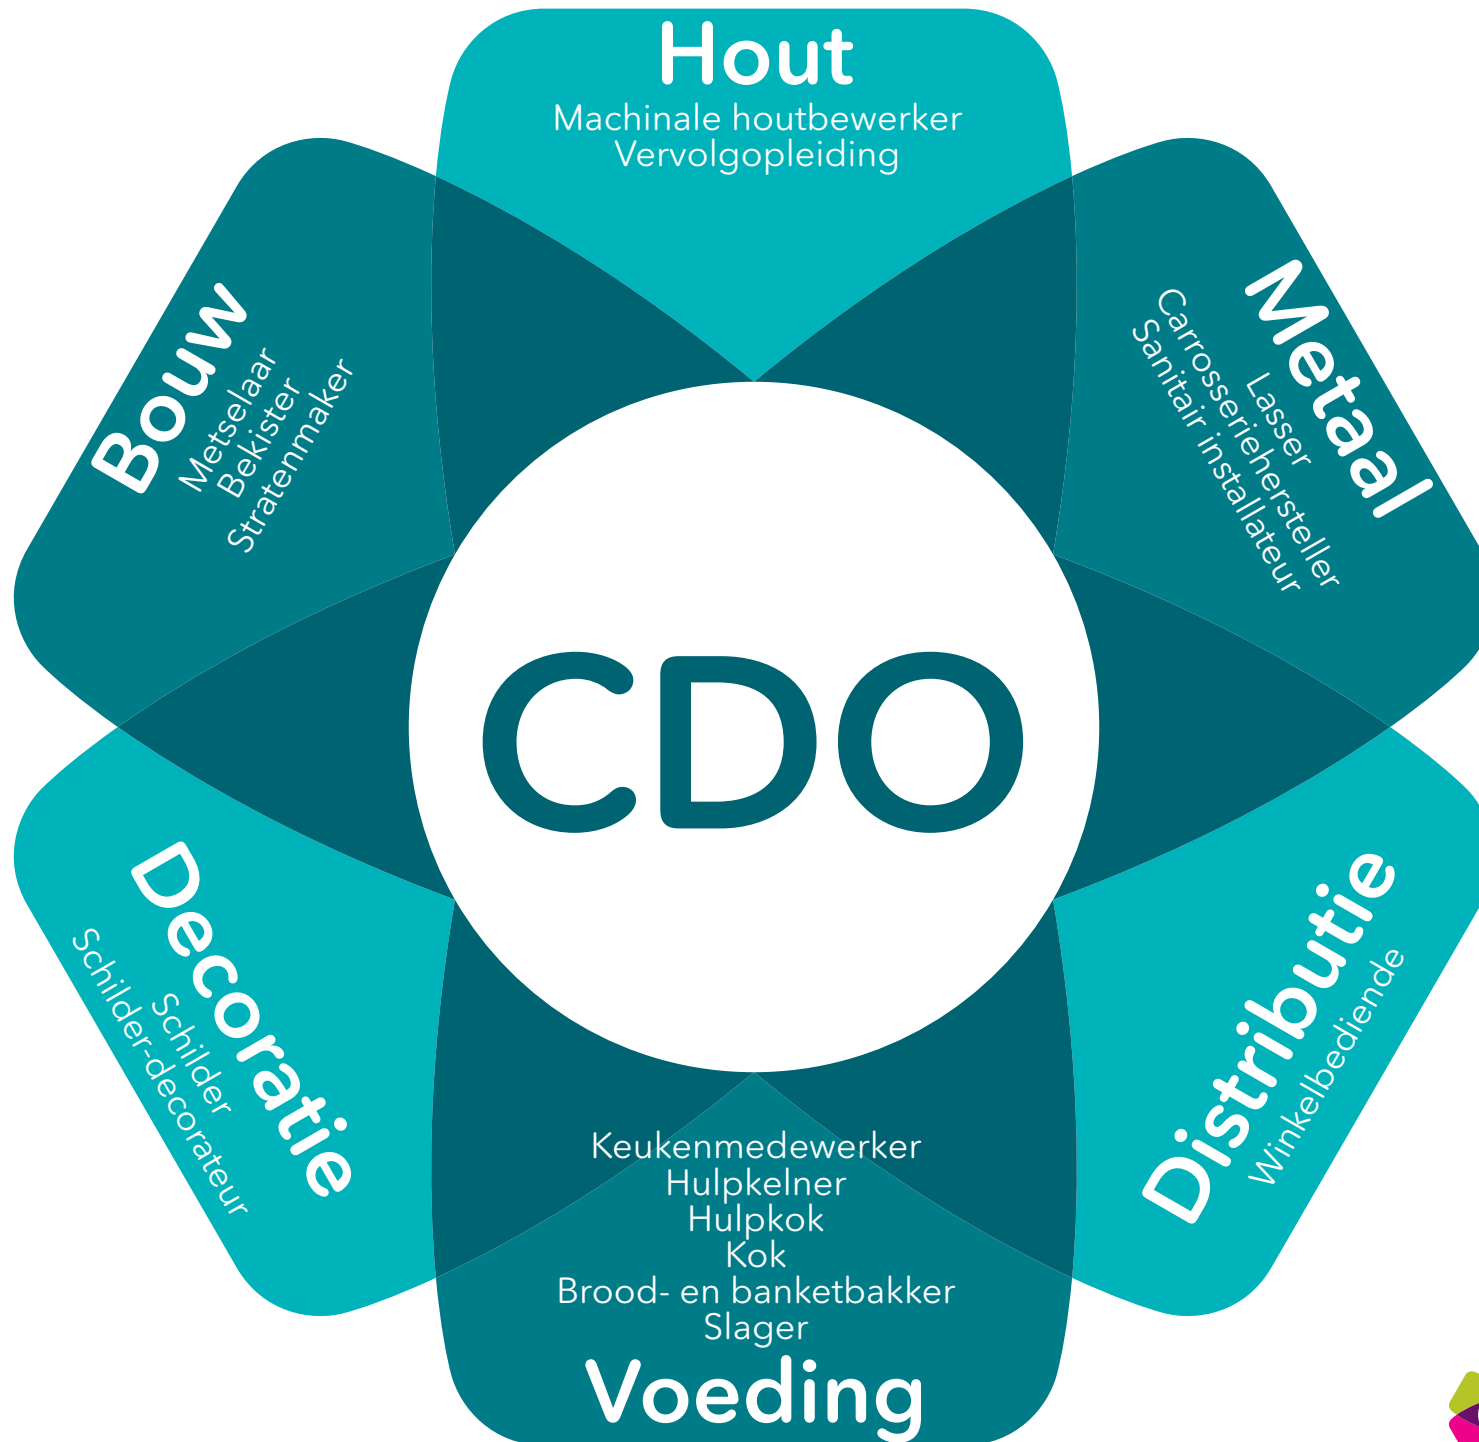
Hout
Machinale houtbewerker
Vervolgopleiding

Bouw
Metselaar
Bekister
Stratenmaker

Metaal
Lasser
Carrosseriehersteller
Sanitair installateur

CDO

Decoratie
Schilder
Schilder-decorateur

Distributie
Winkelbediende

Keukenmedewerker
Hulpkelner
Hulpkok
Kok
Brood- en banketbakker
Slager
Voeding